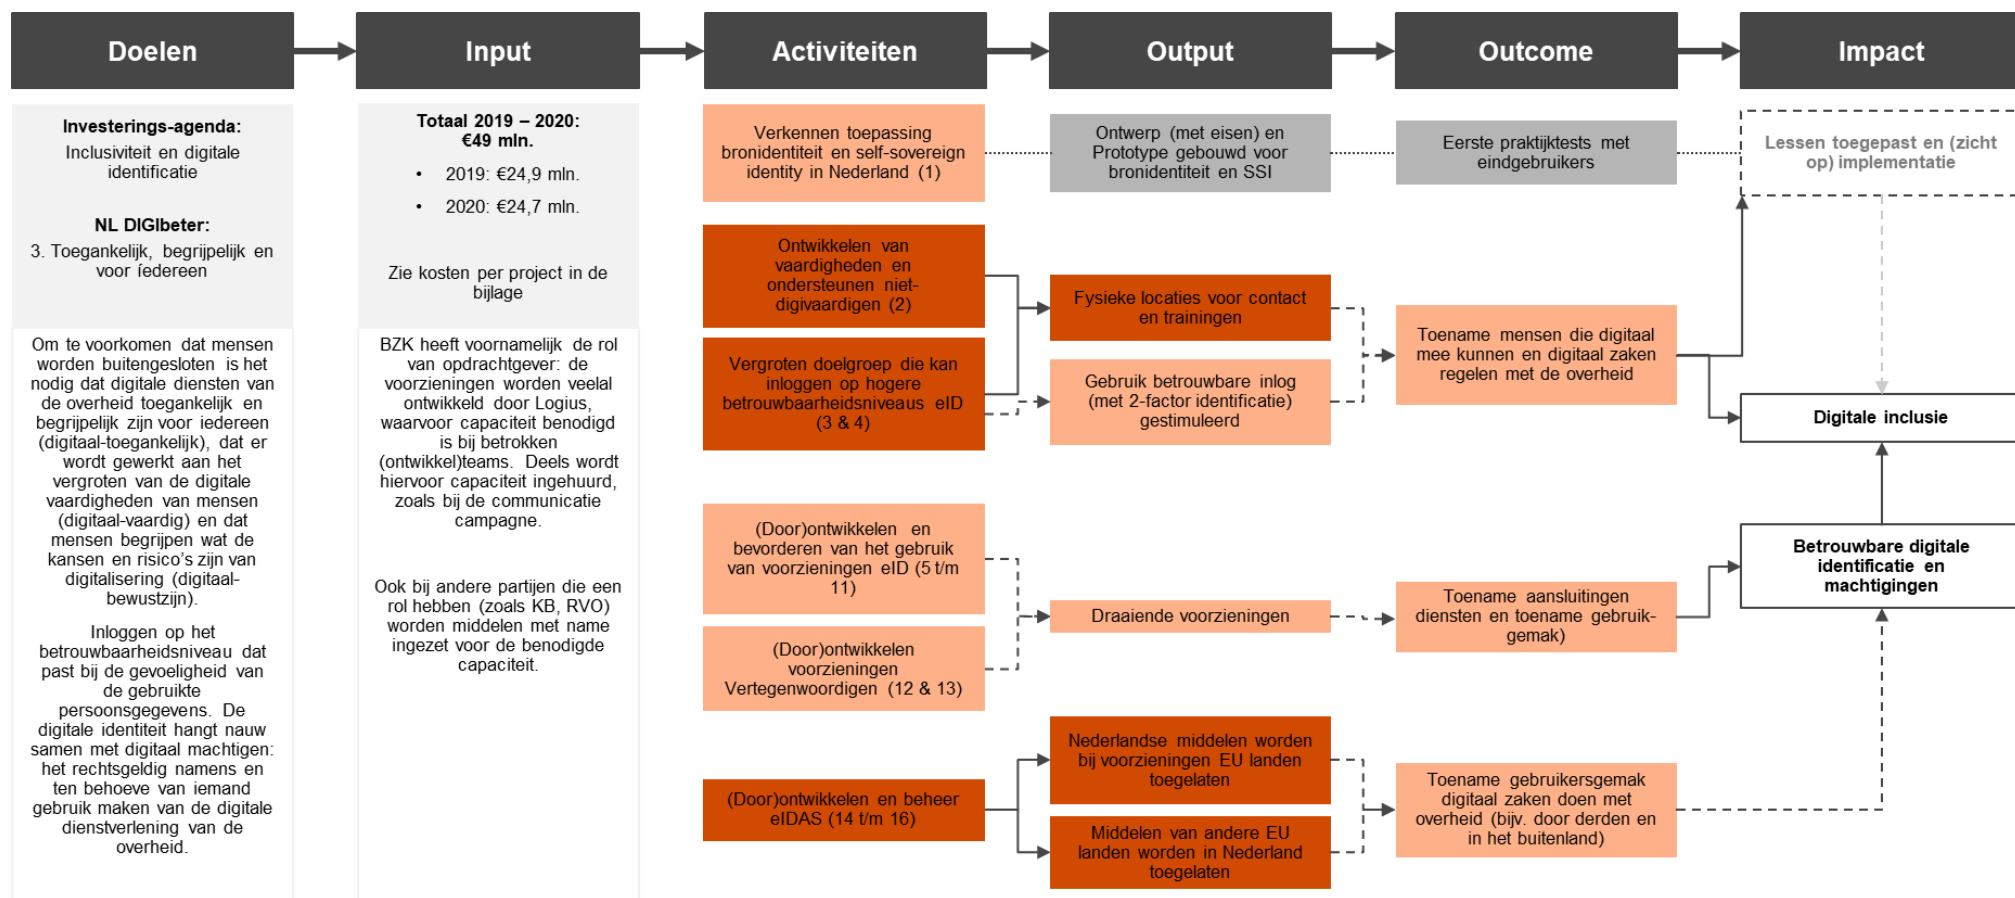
Doelen

Input

Activiteiten

Output

Outcome

Impact

**Investerings-agenda:**
Inclusiviteit en digitale identificatie

**NL DIGIbeter:**
3. Toegankelijk, begrijpelijk en voor iedereen

Om te voorkomen dat mensen worden buitengesloten is het nodig dat digitale diensten van de overheid toegankelijk en begrijpelijk zijn voor iedereen (digitaal-toegankelijk), dat er wordt gewerkt aan het vergroten van de digitale vaardigheden van mensen (digitaal-vaardig) en dat mensen begrijpen wat de kansen en risico's zijn van digitalisering (digitaal-bewustzijn).

Inloggen op het betrouwbaarheidsniveau dat past bij de gevoeligheid van de gebruikte persoonsgegevens. De digitale identiteit hangt nauw samen met digitaal machtigen: het rechtsgeldig namens en ten behoeve van iemand gebruik maken van de digitale dienstverlening van de overheid.

**Totaal 2019 – 2020: €49 mln.**
• 2019: €24,9 mln.
• 2020: €24,7 mln.

Zie kosten per project in de bijlage

BZK heeft voornamelijk de rol van opdrachtgever: de voorzieningen worden veelal ontwikkeld door Logius, waarvoor capaciteit benodigd is bij betrokken (ontwikkel)teams. Deels wordt hiervoor capaciteit ingehuurd, zoals bij de communicatie campagne.

Ook bij andere partijen die een rol hebben (zoals KB, RVO) worden middelen met name ingezet voor de benodigde capaciteit.

Verkennen toepassing bronidentiteit en self-sovereign identity in Nederland (1)

Ontwikkelen van vaardigheden en ondersteunen niet-digivaardigen (2)

Vergroten doelgroep die kan inloggen op hogere betrouwbaarheidsniveaus eID (3 & 4)

(Door)ontwikkelen en bevorderen van het gebruik van voorzieningen eID (5 t/m 11)

(Door)ontwikkelen voorzieningen Vertegenwoordigen (12 & 13)

(Door)ontwikkelen en beheer eIDAS (14 t/m 16)

Ontwerp (met eisen) en Prototype gebouwd voor bronidentiteit en SSI

Fysieke locaties voor contact en trainingen

Gebruik betrouwbare inlog (met 2-factor identificatie) gestimuleerd

Draaiende voorzieningen

Nederlandse middelen worden bij voorzieningen EU landen toegelaten

Middelen van andere EU landen worden in Nederland toegelaten

Eerste praktijktests met eindgebruikers

Toename mensen die digitaal mee kunnen en digitaal zaken regelen met de overheid

Toename aansluitingen diensten en toename gebruik-gemak)

Toename gebruikersgemak digitaal zaken doen met overheid (bijv. door derden en in het buitenland)

Lessen toegepast en (zicht op) implementatie

**Digitale inclusie**

**Betrouwbare digitale identificatie en machtigingen**